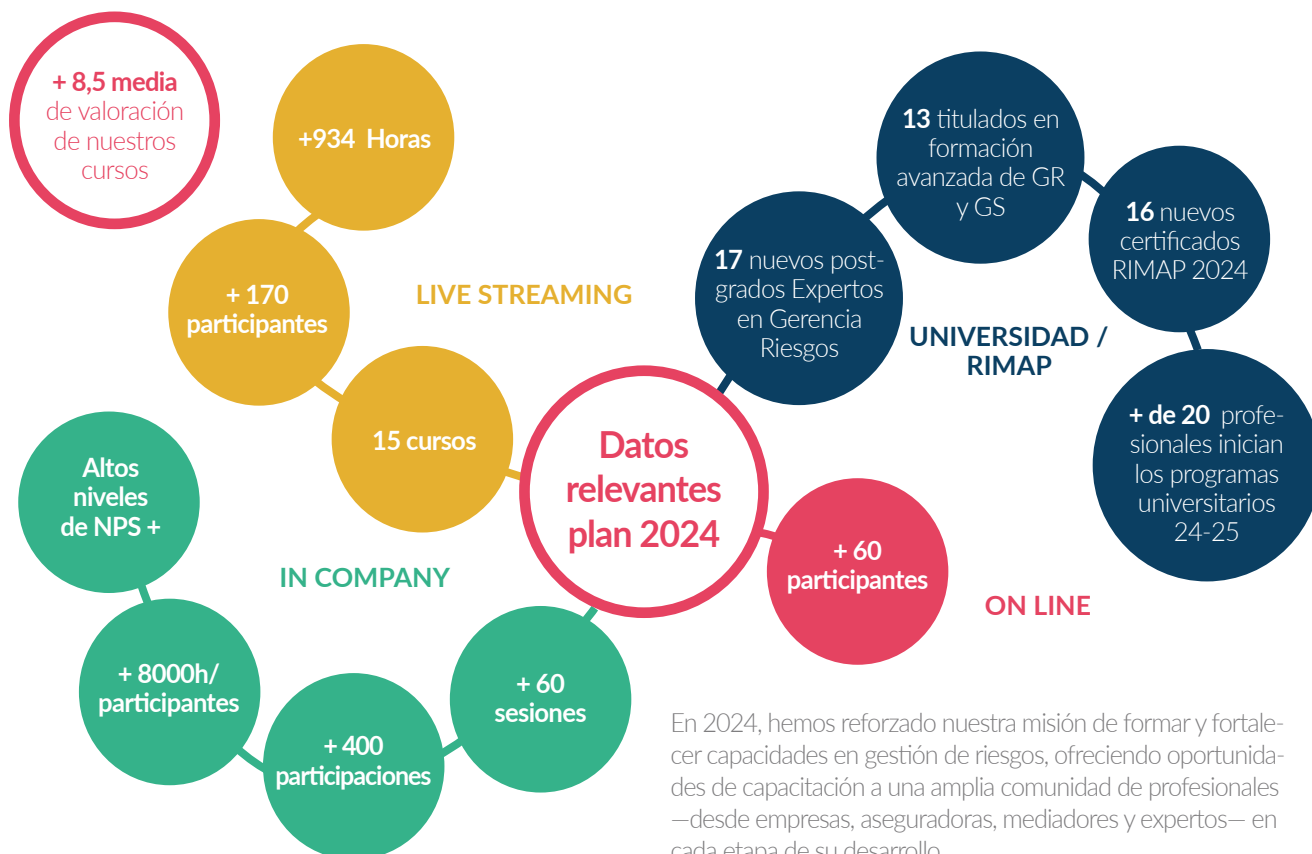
+ 8,5 media de valoración de nuestros cursos

+934 Horas

+ 170 participantes

LIVE STREAMING

15 cursos

Datos relevantes plan 2024

17 nuevos postgrados Expertos en Gerencia Riesgos

13 titulados en formación avanzada de GR y GS

16 nuevos certificados RIMAP 2024

UNIVERSIDAD / RIMAP

+ de 20 profesionales inician los programas universitarios 24-25

Altos niveles de NPS +

IN COMPANY

+ 8000h/ participantes

+ 400 participaciones

+ 60 sesiones

+ 60 participantes

ON LINE

En 2024, hemos reforzado nuestra misión de formar y fortalecer capacidades en gestión de riesgos, ofreciendo oportunidades de capacitación a una amplia comunidad de profesionales —desde empresas, aseguradoras, mediadores y expertos— en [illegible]